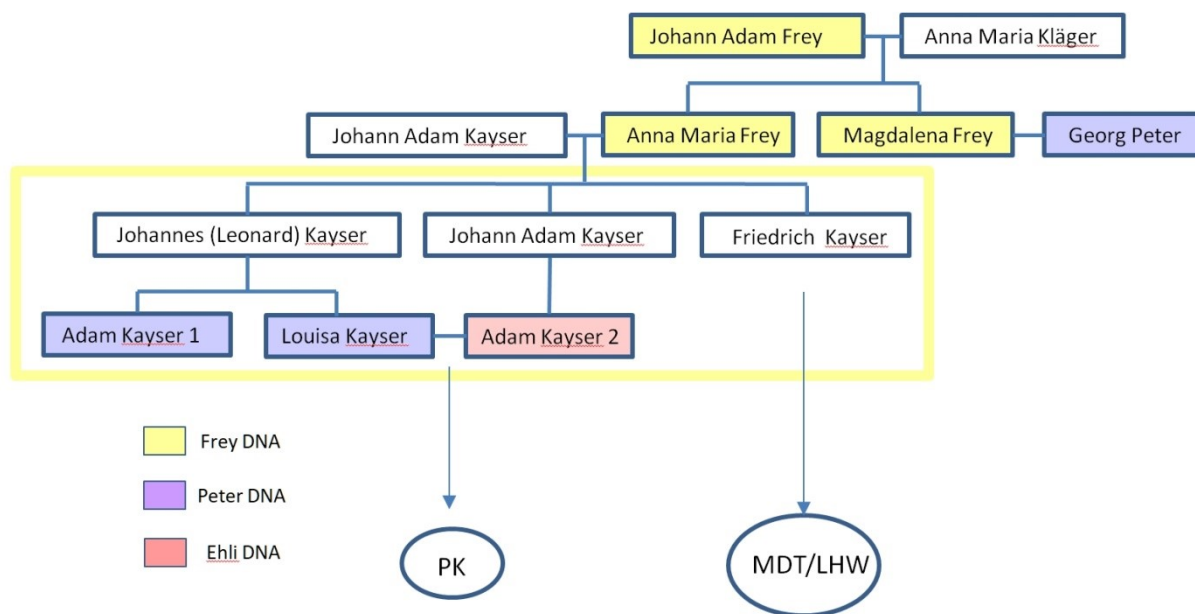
Johann Adam Frey
Anna Maria Kläger

Johann Adam Kayser
Anna Maria Frey
Magdalena Frey
Georg Peter

Johannes (Leonard) Kayser
Johann Adam Kayser
Friedrich Kayser

Adam Kayser 1
Louisa Kayser
Adam Kayser 2

Frey DNA
Peter DNA
Ehli DNA

PK
MDT/LHW